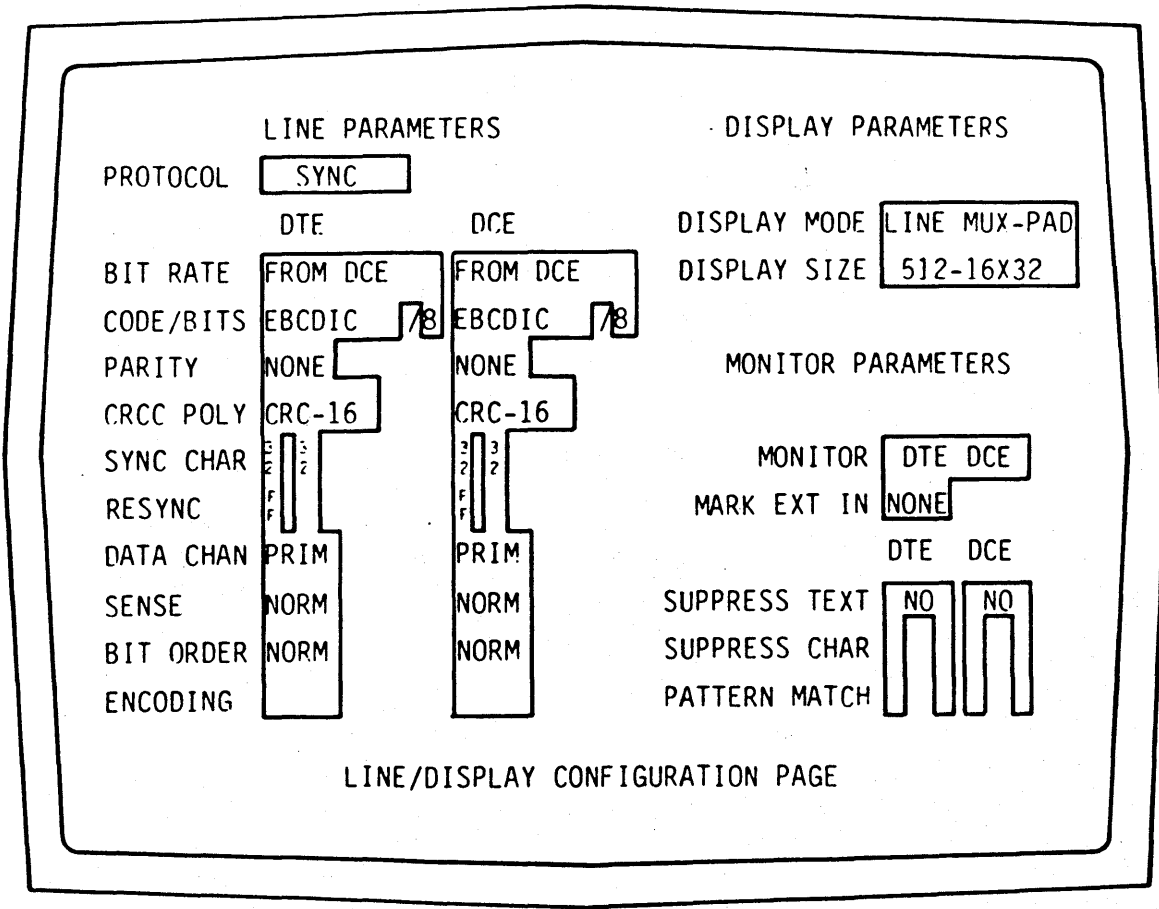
LINE PARAMETERS

DISPLAY PARAMETERS

PROTOCOL SYNC

DTE DCE

BIT RATE FROM DCE FROM DCE
CODE/BITS EBCDIC /8 EBCDIC /8
PARITY NONE NONE
CRCC POLY CRC-16 CRC-16
SYNC CHAR 32 32 32 32
RESYNC FF FF
DATA CHAN PRIM PRIM
SENSE NORM NORM
BIT ORDER NORM NORM
ENCODING

DISPLAY MODE LINE MUX-PAD
DISPLAY SIZE 512-16X32

MONITOR PARAMETERS

MONITOR DTE DCE
MARK EXT IN NONE

DTE DCE
SUPPRESS TEXT NO NO
SUPPRESS CHAR
PATTERN MATCH

LINE/DISPLAY CONFIGURATION PAGE